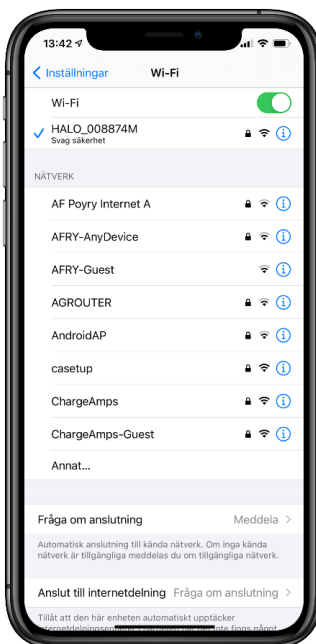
13:42

Inställningar

Wi-Fi

Wi-Fi

HALO_008874M
Svag säkerhet

NÄTVERK

AF Poyry Internet A

AFRY-AnyDevice

AFRY-Guest

AGROUTER

AndroidAP

casetup

ChargeAmps

ChargeAmps-Guest

Annat...

Fråga om anslutning Meddela

Automatisk anslutning till kända nätverk. Om inga kända nätverk är tillgängliga meddelas du om tillgängliga nätverk.

Anslut till internetdelning Fråga om anslutning

Tillåt att den här enheten automatiskt upptäcker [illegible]